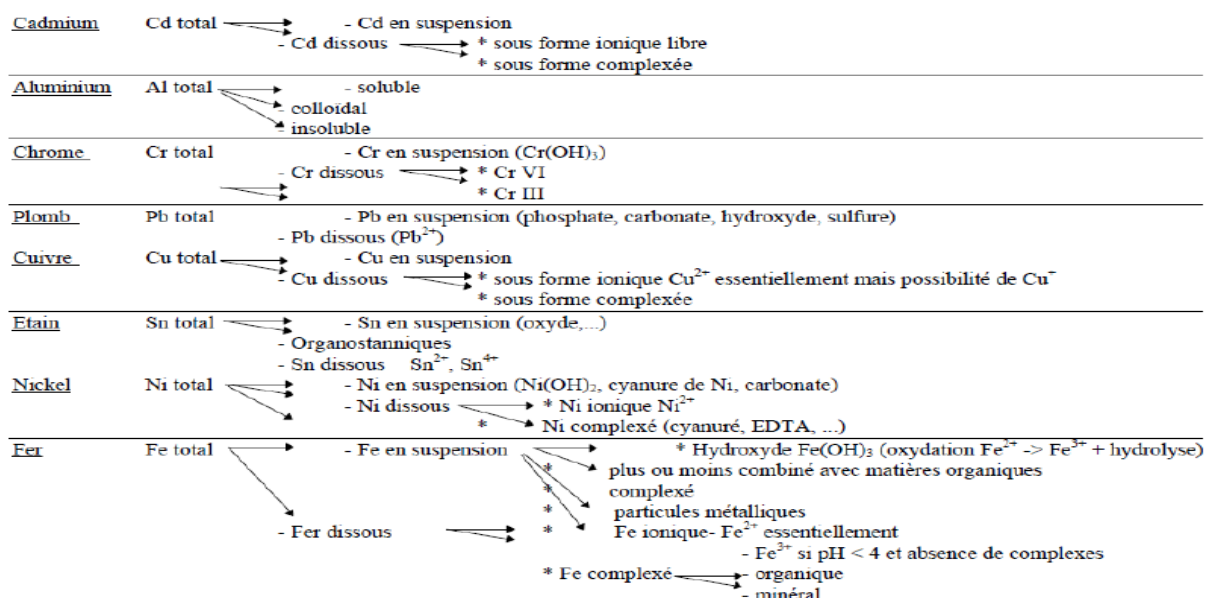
Cadmium Cd total - Cd en suspension
- Cd dissous * sous forme ionique libre
* sous forme complexée

Aluminium Al total - soluble
colloïdal
insoluble

Chrome Cr total - Cr en suspension ($Cr(OH)_3$)
- Cr dissous * Cr VI
* Cr III

Plomb Pb total - Pb en suspension (phosphate, carbonate, hydroxyde, sulfure)
- Pb dissous ($Pb^{2+}$)

Cuivre Cu total - Cu en suspension
- Cu dissous * sous forme ionique $Cu^{2+}$ essentiellement mais possibilité de $Cu^{+}$
* sous forme complexée

Etain Sn total - Sn en suspension (oxyde,...)
- Organostanniques
- Sn dissous $Sn^{2+}$, $Sn^{4+}$

Nickel Ni total - Ni en suspension ($Ni(OH)_2$, cyanure de Ni, carbonate)
- Ni dissous * Ni ionique $Ni^{2+}$
* Ni complexé (cyanuré, EDTA, ...)

Fer Fe total - Fe en suspension * Hydroxyde $Fe(OH)_3$ (oxydation $Fe^{2+}$ -> $Fe^{3+}$ + hydrolyse)
* plus ou moins combiné avec matières organiques
* complexé
* particules métalliques
- Fer dissous * Fe ionique- $Fe^{2+}$ essentiellement
- $Fe^{3+}$ si pH < 4 et absence de complexes
* Fe complexé - organique
- minéral